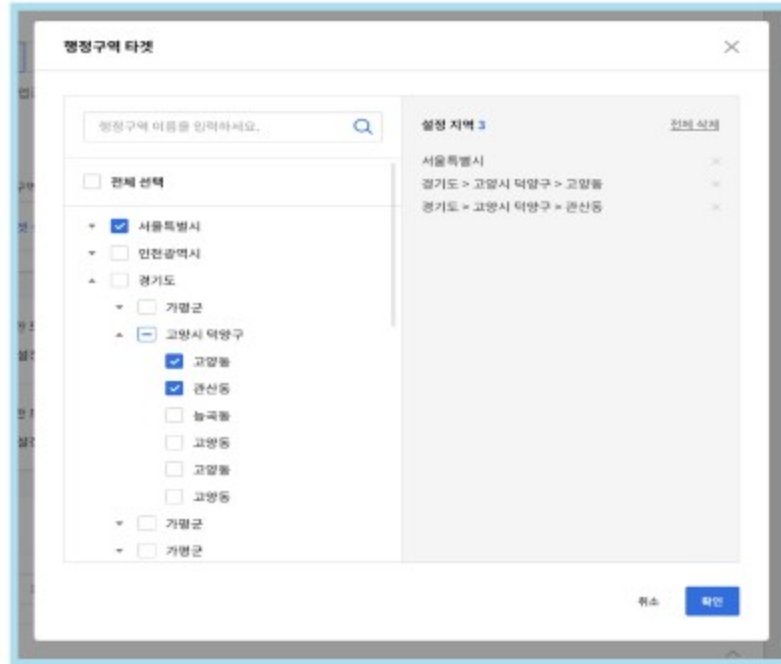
행정구역 타겟

행정구역 이름을 입력하세요.

전체 선택

서울특별시
인천광역시
경기도
가평군
고양시 덕양구
고양동
관산동
능곡동
고양동
고양동
고양동
가평군
가평군

설정 지역 3
전체 삭제

서울특별시
경기도 > 고양시 덕양구 > 고양동
경기도 > 고양시 덕양구 > 관산동

취소
확인